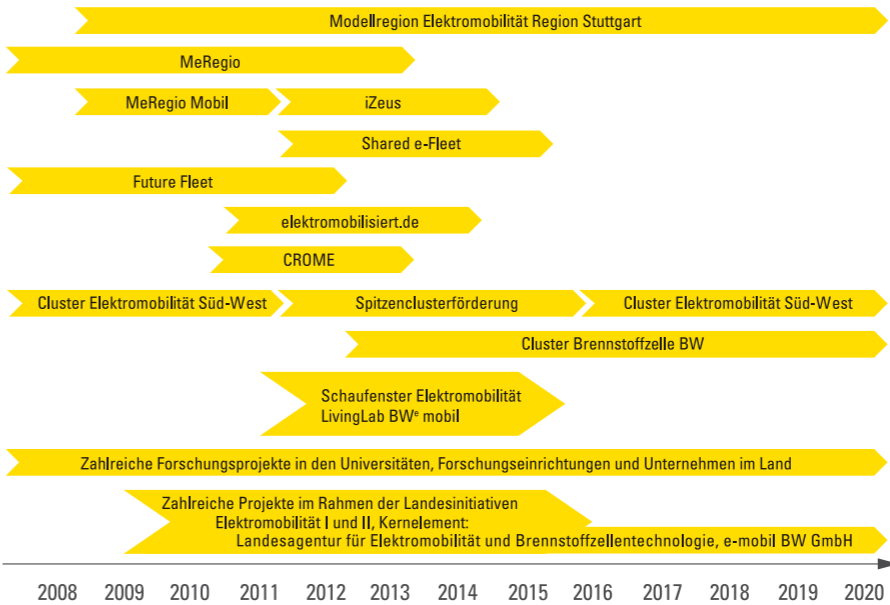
Modellregion Elektromobilität Region Stuttgart

MeRegio

MeRegio Mobil

iZeus

Shared e-Fleet

Future Fleet

elektromobilisiert.de

CROME

Cluster Elektromobilität Süd-West

Spitzenclusterförderung

Cluster Elektromobilität Süd-West

Cluster Brennstoffzelle BW

Schaufenster Elektromobilität
LivingLab BW$^e$ mobil

Zahlreiche Forschungsprojekte in den Universitäten, Forschungseinrichtungen und Unternehmen im Land

Zahlreiche Projekte im Rahmen der Landesinitiativen Elektromobilität I und II, Kernelement: Landesagentur für Elektromobilität und Brennstoffzellentechnologie, e-mobil BW GmbH

2008 2009 2010 2011 2012 2013 2014 2015 2016 2017 2018 2019 2020